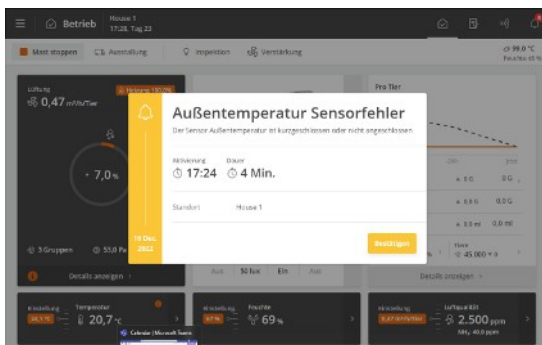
Betrieb House 1
17:28, Tag 23

Mast stoppen
Ausstallung
Inspektion
Verstärkung

Lüftung
0,47 m³/h/Tier
Heizung 100,0%
7,0 %
3 Gruppen
53,0 Pa
Details anzeigen

Außentemperatur Sensorfehler
Der Sensor Außentemperatur ist kurzgeschlossen oder nicht angeschlossen

Aktivierung
17:24
Dauer
4 Min.

Standort
House 1

16 Dez. 2022

Bestätigen

Pro Tier
0,0 G
0,0 G
0,0 ml
45.000
Details anzeigen

Aus
50 lux
Ein
Aus

Einstellung
Temperatur
20,7 °C

Einstellung
Feuchte
69 %

Einstellung
Luftqual
2.500 ppm
NH₃ 40,0 ppm

Calendar | Microsoft Teams